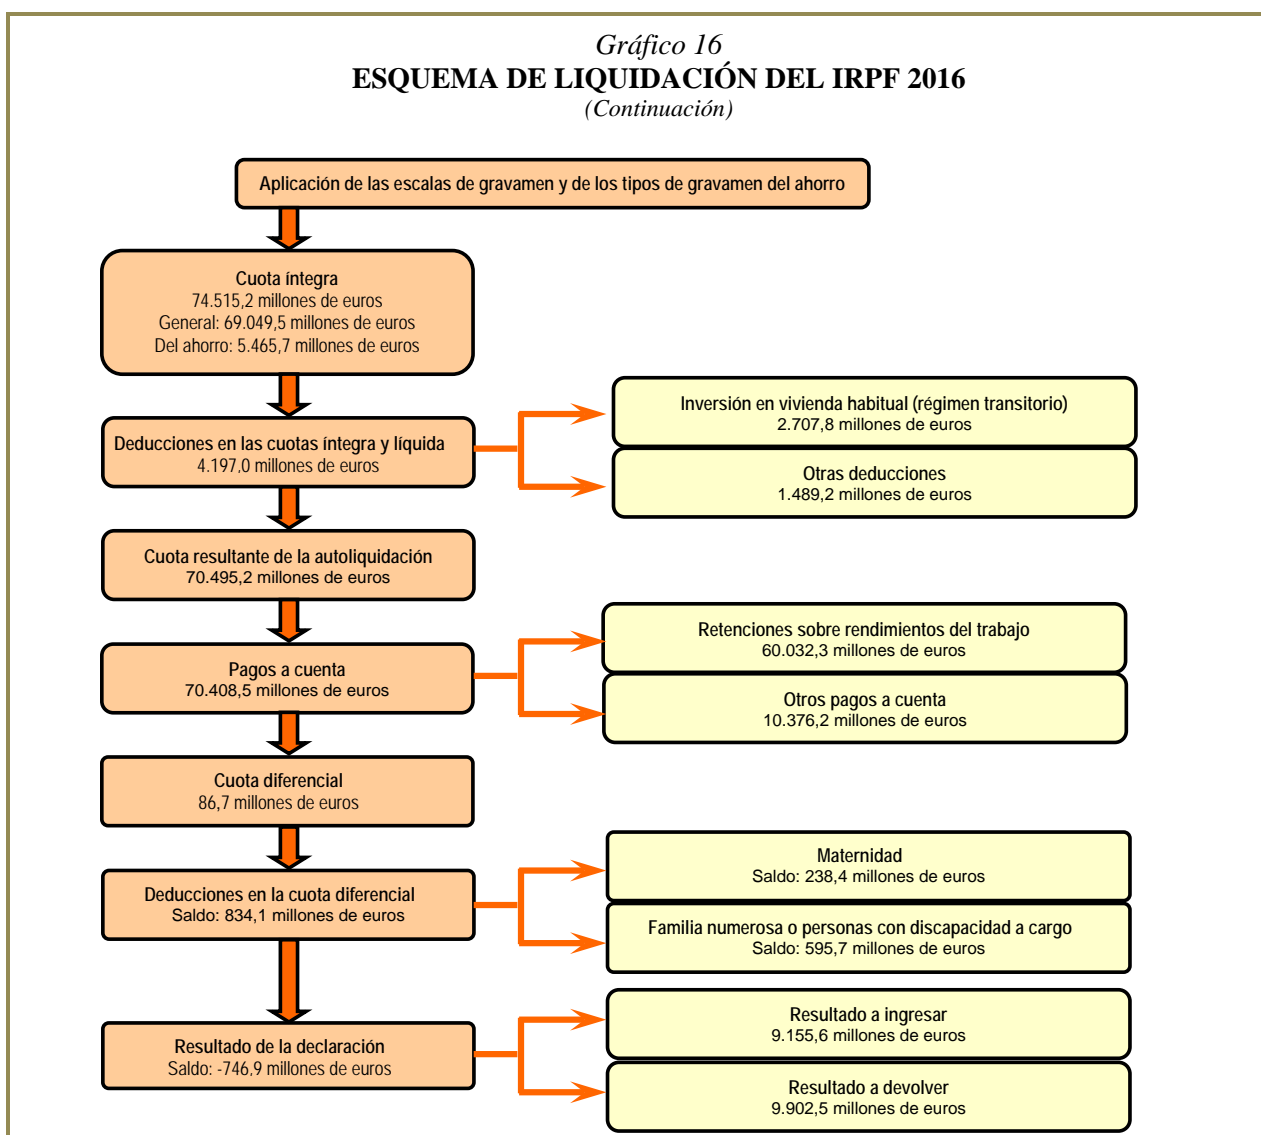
Gráfico 16
ESQUEMA DE LIQUIDACIÓN DEL IRPF 2016
(Continuación)

Aplicación de las escalas de gravamen y de los tipos de gravamen del ahorro

Cuota íntegra
74.515,2 millones de euros
General: 69.049,5 millones de euros
Del ahorro: 5.465,7 millones de euros

Deducciones en las cuotas íntegra y líquida
4.197,0 millones de euros

Inversión en vivienda habitual (régimen transitorio)
2.707,8 millones de euros

Otras deducciones
1.489,2 millones de euros

Cuota resultante de la autoliquidación
70.495,2 millones de euros

Pagos a cuenta
70.408,5 millones de euros

Retenciones sobre rendimientos del trabajo
60.032,3 millones de euros

Otros pagos a cuenta
10.376,2 millones de euros

Cuota diferencial
86,7 millones de euros

Deducciones en la cuota diferencial
Saldo: 834,1 millones de euros

Maternidad
Saldo: 238,4 millones de euros

Familia numerosa o personas con discapacidad a cargo
Saldo: 595,7 millones de euros

Resultado de la declaración
Saldo: -746,9 millones de euros

Resultado a ingresar
9.155,6 millones de euros

Resultado a devolver
9.902,5 millones de euros